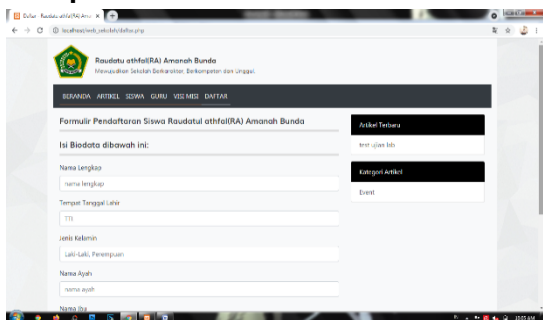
Daftar - Raudatu athfal(RA) Aman ×

localhost/web_sekolah/daftar.php

Raudatu athfal(RA) Amanah Bunda
Mewujudkan Sekolah Berkarakter, Berkompeten dan Unggul.

BERANDA ARTIKEL SISWA GURU VISI MISI DAFTAR

Formulir Pendaftaran Siswa Raudatul athfal(RA) Amanah Bunda

Isi Biodata dibawah ini:

Nama Lengkap

nama lengkap

Tempat Tanggal Lahir

TTL

Jenis Kelamin

Laki-Laki, Perempuan

Nama Ayah

nama ayah

Nama Ibu

Artikel Terbaru

test ujian lab

Kategori Artikel

Event

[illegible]